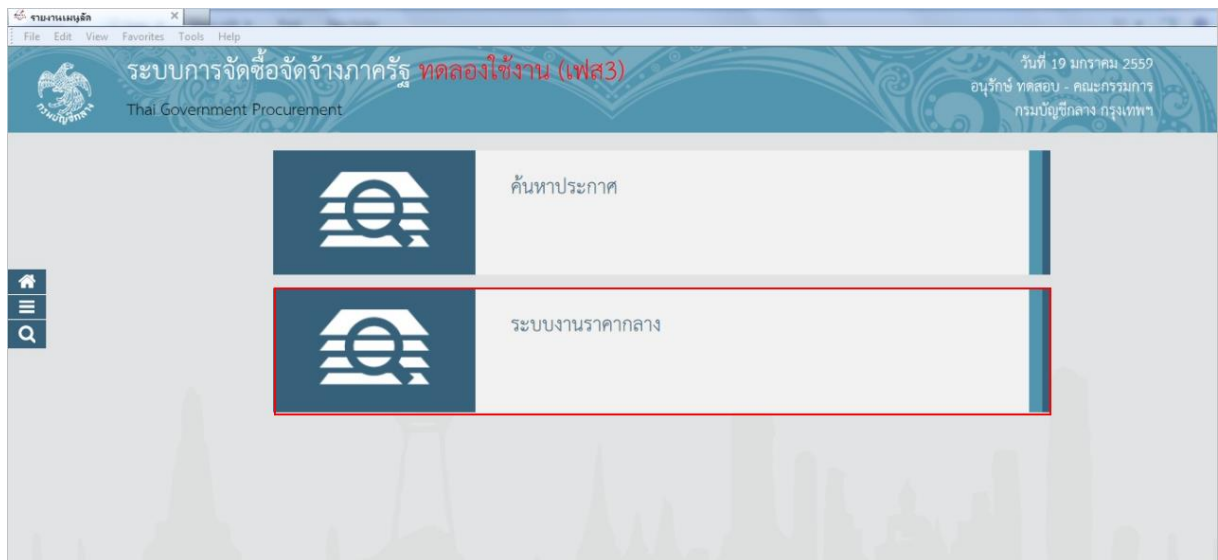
รายงานเผยแพร่

File Edit View Favorites Tools Help

กรมบัญชีกลาง

ระบบการจัดซื้อจัดจ้างภาครัฐ ทดลองใช้งาน (เฟส3)

Thai Government Procurement

วันที่ 19 มกราคม 2559
อนุรักษ์ ทดสอบ - คณะกรรมการ
กรมบัญชีกลาง กรุงเทพฯ

ค้นหาประกาศ

ระบบงานราคากลาง